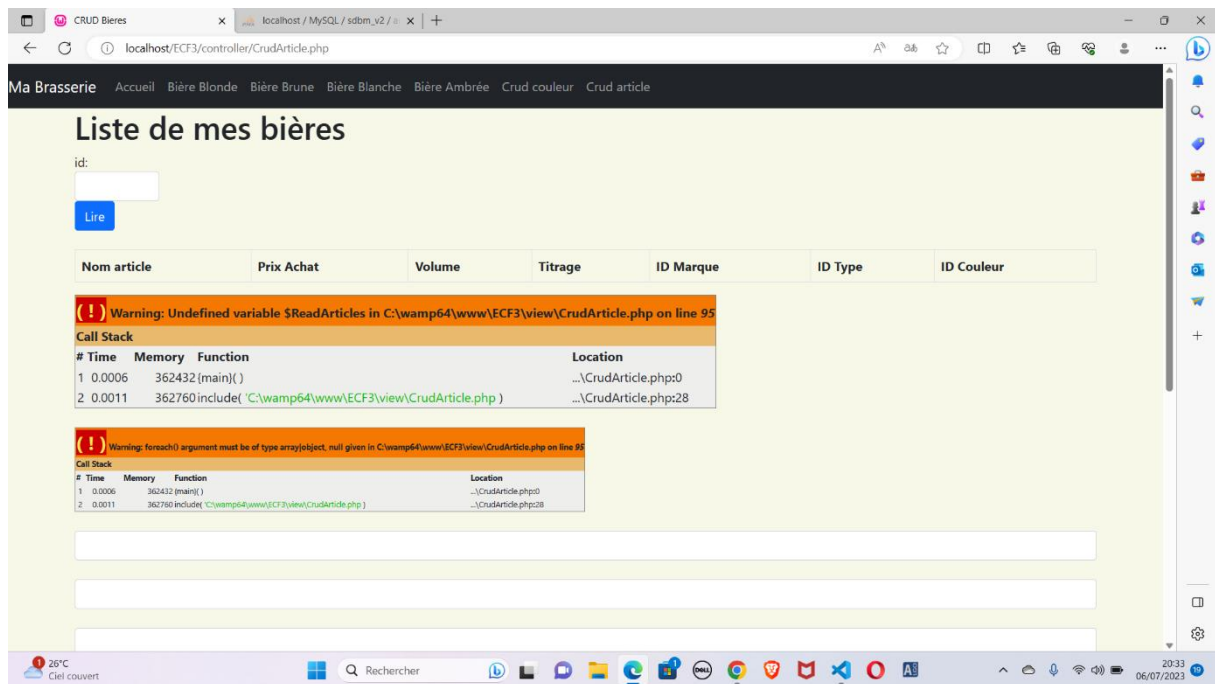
CRUD Bieres | localhost / MySQL / sdbm_v2 / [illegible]

localhost/ECF3/controller/CrudArticle.php

Ma Brasserie Accueil Bière Blonde Bière Brune Bière Blanche Bière Ambrée Crud couleur Crud article

Liste de mes bières

id:

Lire

| Nom article | Prix Achat | Volume | Titrage | ID Marque | ID Type | ID Couleur |
|---|---|---|---|---|---|---|

( ! ) Warning: Undefined variable $ReadArticles in C:\wamp64\www\ECF3\view\CrudArticle.php on line 95

Call Stack

| # | Time | Memory | Function | Location |
|---|---|---|---|---|
| 1 | 0.0006 | 362432 | {main}( ) | ...\CrudArticle.php:0 |
| 2 | 0.0011 | 362760 | include( 'C:\wamp64\www\ECF3\view\CrudArticle.php' ) | ...\CrudArticle.php:28 |

( ! ) Warning: foreach() argument must be of type array|object, null given in C:\wamp64\www\ECF3\view\CrudArticle.php on line 95

Call Stack

| # | Time | Memory | Function | Location |
|---|---|---|---|---|
| 1 | 0.0006 | 362432 | {main}( ) | ...\CrudArticle.php:0 |
| 2 | 0.0011 | 362760 | include( 'C:\wamp64\www\ECF3\view\CrudArticle.php' ) | ...\CrudArticle.php:28 |

26°C
Ciel couvert

Rechercher

20:33
06/07/2023